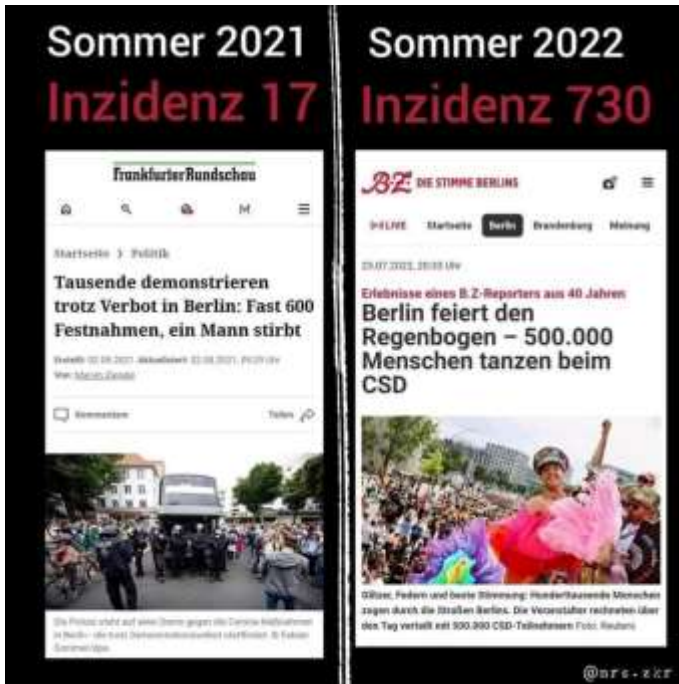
Sommer 2021
Inzidenz 17

FrankfurterRundschau

Startseite > Politik

Tausende demonstrieren trotz Verbot in Berlin: Fast 600 Festnahmen, ein Mann stirbt

Erstellt: 02.08.2021 Aktualisiert: 02.08.2021, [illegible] Uhr
Von: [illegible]

Kommentare Teilen

Die Polizei steht auf einer Demo gegen die Corona-Maßnahmen in Berlin – die trotz Demonstrationsverbot stattfindet. © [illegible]

Sommer 2022
Inzidenz 730

B.Z. DIE STIMME BERLINS

LIVE Startseite Berlin Brandenburg Meinung

23.07.2022, 20:59 Uhr

Erlebnisse eines B.Z.-Reporters aus 40 Jahren
Berlin feiert den Regenbogen – 500.000 Menschen tanzen beim CSD

Glitzer, Federn und beste Stimmung: Hunderttausende Menschen zogen durch die Straßen Berlins. Die Veranstalter rechneten über den Tag verteilt mit 500.000 CSD-Teilnehmern Foto: Reuters

@nrs-zkr